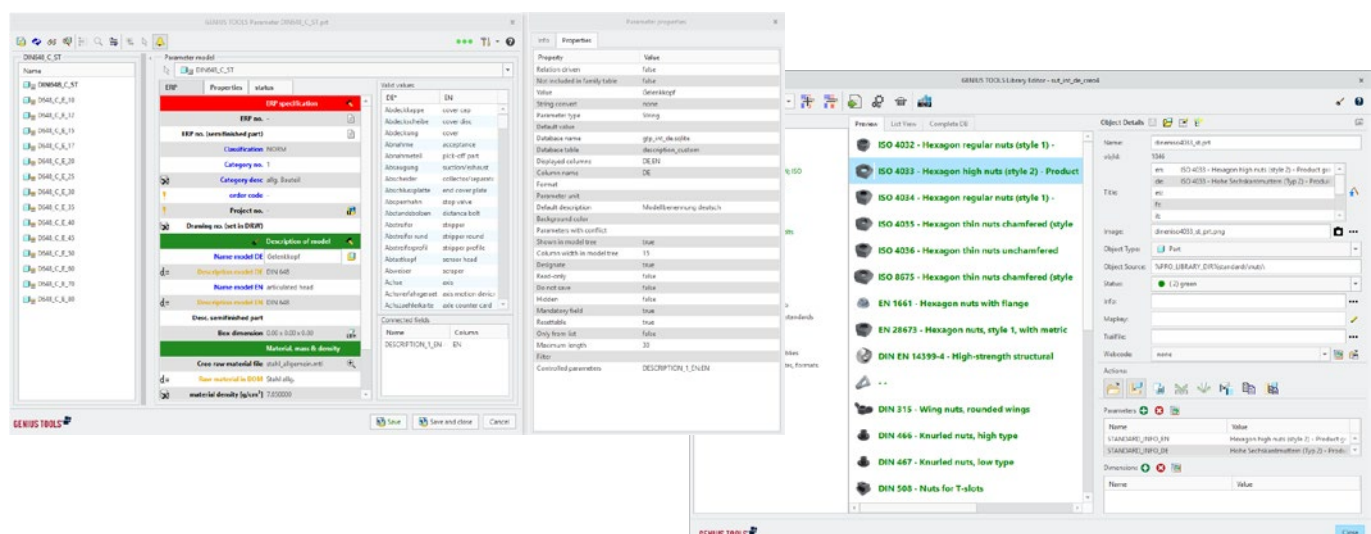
GENIUS TOOLS Parameter DIN648_C_ST.prt

DIN648_C_ST
Name
DIN648_C_ST
D648_C_E_10
D648_C_E_12
D648_C_E_15
D648_C_E_17
D648_C_E_20
D648_C_E_25
D648_C_E_30
D648_C_E_35
D648_C_E_40
D648_C_E_45
D648_C_E_50
D648_C_E_60
D648_C_E_70
D648_C_E_80

Parameter model
DIN648_C_ST
ERP Properties status

ERP specification
ERP no.
ERP no. (semifinished part)
Classification NORM
Category no. 1
Category desc allg. Bauteil
order code
Project no.
Drawing no. (set in DB)
Description of model
Name model DE Gelenkkopf
Description model DE DIN 648
Name model EN articulated head
Description model EN DIN 648
Desc. semifinished part
Box dimension 0.00 x 0.00 x 0.00
Material, mass & density
Core raw material file stahl_allgemein.mtl
Raw material in BOM Stahl allg.
material density [g/cm³] 7.850000

Valid values
| DE* | EN |
|---|---|
| Abdeckkappe | cover cap |
| Abdeckscheibe | cover disc |
| Abdeckung | cover |
| Abnahme | acceptance |
| Abnahmeteil | pick-off part |
| Absaugung | suction/exhaust |
| Abscheider | collector/separator |
| Abschlussplatte | end cover plate |
| Absperrhahn | stop valve |
| Abstandsbolzen | distance bolt |
| Abstreifer | stripper |
| Abstreifer rund | stripper round |
| Abstreifprofil | stripper profile |
| Abtastkopf | sensor head |
| Abweiser | scraper |
| Achse | axis |
| Achsverfahrgesetz | axis motion device |
| Achszählerkarte | axle counter card |

Connected fields
| Name | Column |
|---|---|
| DESCRIPTION_1_EN | EN |

GENIUS TOOLS
Save Save and close Cancel

Parameter properties
Info Properties
| Property | Value |
|---|---|
| Relation driven | false |
| Not included in family table | false |
| Value | Gelenkkopf |
| String convert | none |
| Parameter type | String |
| Default value | |
| Database name | gtp_cnt_de.sqlite |
| Database table | description_custom |
| Displayed columns | DE;EN |
| Column name | DE |
| Format | |
| Parameter unit | |
| Default description | Modellbenennung deutsch |
| Background color | |
| Parameters with conflict | |
| Shown in model tree | true |
| Column width in model tree | 15 |
| Designate | true |
| Read-only | false |
| Do not save | false |
| Hidden | false |
| Mandatory field | true |
| Resettable | true |
| Only from list | false |
| Maximum length | 30 |
| Filter | |
| Controlled parameters | DESCRIPTION_1_EN;EN |

GENIUS TOOLS Library Editor - nut_cnt_de_metril

Preview List View Complete DB
ISO 4032 - Hexagon regular nuts (style 1) -
ISO 4033 - Hexagon high nuts (style 2) - Product
ISO 4034 - Hexagon regular nuts (style 1) -
ISO 4035 - Hexagon thin nuts chamfered (style
ISO 4036 - Hexagon thin nuts unchamfered
ISO 8675 - Hexagon thin nuts chamfered (style
EN 1661 - Hexagon nuts with flange
EN 28673 - Hexagon nuts, style 1, with metric
DIN EN 14399-4 - High-strength structural
- -
DIN 315 - Wing nuts, rounded wings
DIN 466 - Knurled nuts, high type
DIN 467 - Knurled nuts, low type
DIN 508 - Nuts for T-slots

Object Details
Name: dineniso4033_st_prt
Valid: 1346
Title: en ISO 4033 - Hexagon high nuts (style 2) - Product gr
de ISO 4033 - Hohe Sechskantmuttern (Typ 2) - Produ
es
fr
it
Image: dineniso4033_st_prt.png
Object Type: Part
Object Source: %PRO_LIBRARY_DIR%\standard\nuts\
Status: (2) green
Info:
Mapkey:
TrailFile:
Webcode: none
Actions:
Parameters
| Name | Value |
|---|---|
| STANDARD_INFO_EN | Hexagon high nuts (style 2) - Product gr |
| STANDARD_INFO_DE | Hohe Sechskantmuttern (Typ 2) - Produ |
Dimensions
| Name | Value |
|---|---|

GENIUS TOOLS
Close